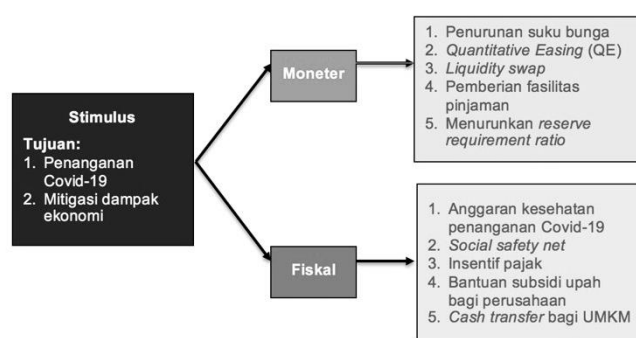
Stimulus

Tujuan:
1. Penanganan Covid-19
2. Mitigasi dampak ekonomi

Moneter

1. Penurunan suku bunga
2. *Quantitative Easing* (QE)
3. *Liquidity swap*
4. Pemberian fasilitas pinjaman
5. Menurunkan *reserve requirement ratio*

Fiskal

1. Anggaran kesehatan penanganan Covid-19
2. *Social safety net*
3. Insentif pajak
4. Bantuan subsidi upah bagi perusahaan
5. *Cash transfer* bagi UMKM